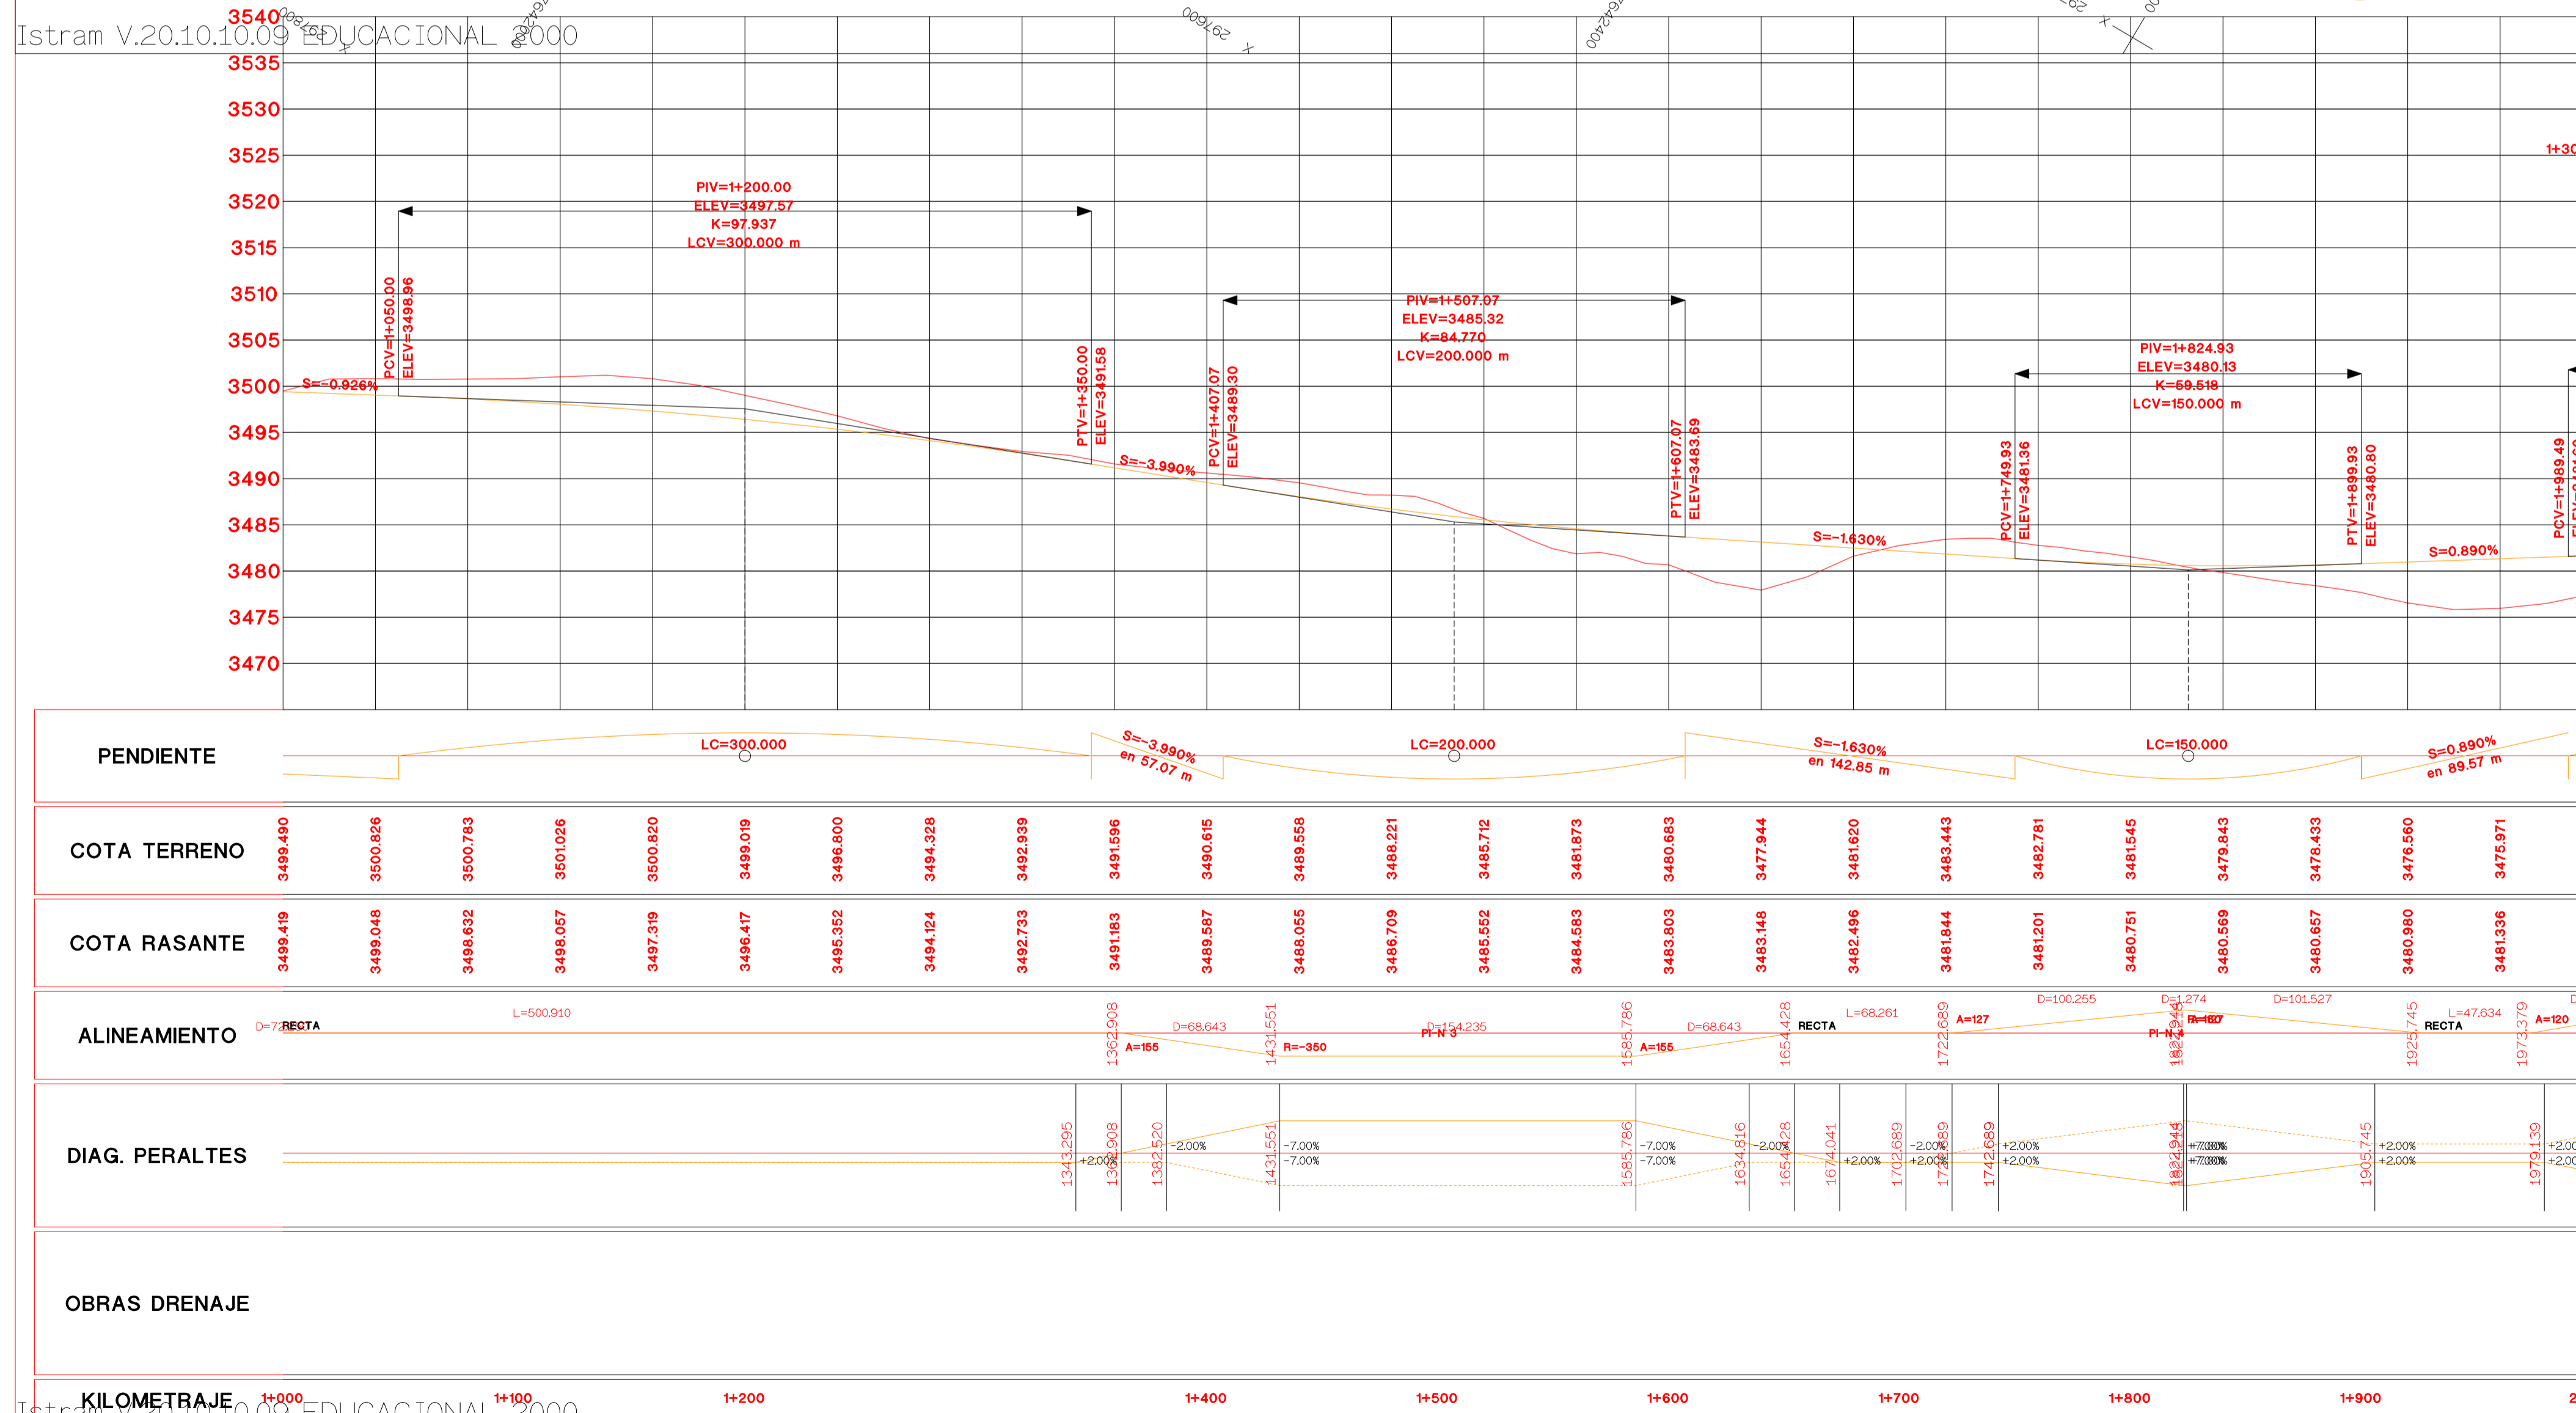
Istram V.20.10.10.09 EDUCACIONAL 2000

3540
3535
3530
3525
3520
3515
3510
3505
3500
3495
3490
3485
3480
3475
3470

1+30

PIV=1+200.00
ELEV=3497.57
K=97.937
LCV=300.000 m

PCV=1+050.00
ELEV=3498.96

S=-0.926%

PTV=1+350.00
ELEV=3491.58

S=-3.990%

PCV=1+407.07
ELEV=3489.30

PIV=1+507.07
ELEV=3485.32
K=84.770
LCV=200.000 m

PTV=1+607.07
ELEV=3483.59

S=-1.630%

PCV=1+749.93
ELEV=3481.36

PIV=1+824.93
ELEV=3480.13
K=59.518
LCV=150.000 m

PTV=1+899.93
ELEV=3480.80

S=0.890%

PCV=1+989.49

PENDIENTE
LC=300.000
S=-3.990% en 57.07 m
LC=200.000
S=-1.630% en 142.85 m
LC=150.000
S=0.890% en 89.57 m

| COTA TERRENO | 3499.490 | 3500.826 | 3500.783 | 3501.026 | 3500.820 | 3499.019 | 3496.800 | 3494.328 | 3492.939 | 3491.596 | 3490.615 | 3489.558 | 3488.221 | 3485.712 | 3481.873 | 3480.683 | 3477.944 | 3481.620 | 3483.443 | 3482.781 | 3481.545 | 3479.843 | 3478.433 | 3476.560 | 3475.971 |
|---|---|---|---|---|---|---|---|---|---|---|---|---|---|---|---|---|---|---|---|---|---|---|---|---|---|
| COTA RASANTE | 3499.419 | 3499.048 | 3498.632 | 3498.057 | 3497.319 | 3496.417 | 3495.352 | 3494.124 | 3492.733 | 3491.183 | 3489.587 | 3488.055 | 3486.709 | 3485.552 | 3484.583 | 3483.803 | 3483.148 | 3482.496 | 3481.844 | 3481.201 | 3480.751 | 3480.569 | 3480.657 | 3480.980 | 3481.336 |

ALINEAMIENTO
D=7 RECTA L=500.910 1362.908 A=155 D=68.643 1431.551 R=-350 D=154.235 PI-N 3 1585.786 A=155 D=68.643 1654.428 RECTA L=68.261 1722.689 A=127 D=100.255 D=1.274 PI-N 4 A=127 D=101.527 1925.745 RECTA L=47.634 1973.379 A=120

DIAG. PERALTES
1343.295 +2.00% 1362.908 1382.520 -2.00% 1431.551 -7.00% -7.00% 1585.786 -7.00% -7.00% 1634.816 -2.00% 1654.428 1674.041 +2.00% 1702.689 -2.00% +2.00% 1742.689 +2.00% +2.00% +7.00% +7.00% 1905.745 +2.00% +2.00% 1979.139 +2.00 +2.00

OBRAS DRENAJE

KILOMETRAJE 1+000 1+100 1+200 1+400 1+500 1+600 1+700 1+800 1+900

Istram V.20.10.10.09 EDUCACIONAL 2000